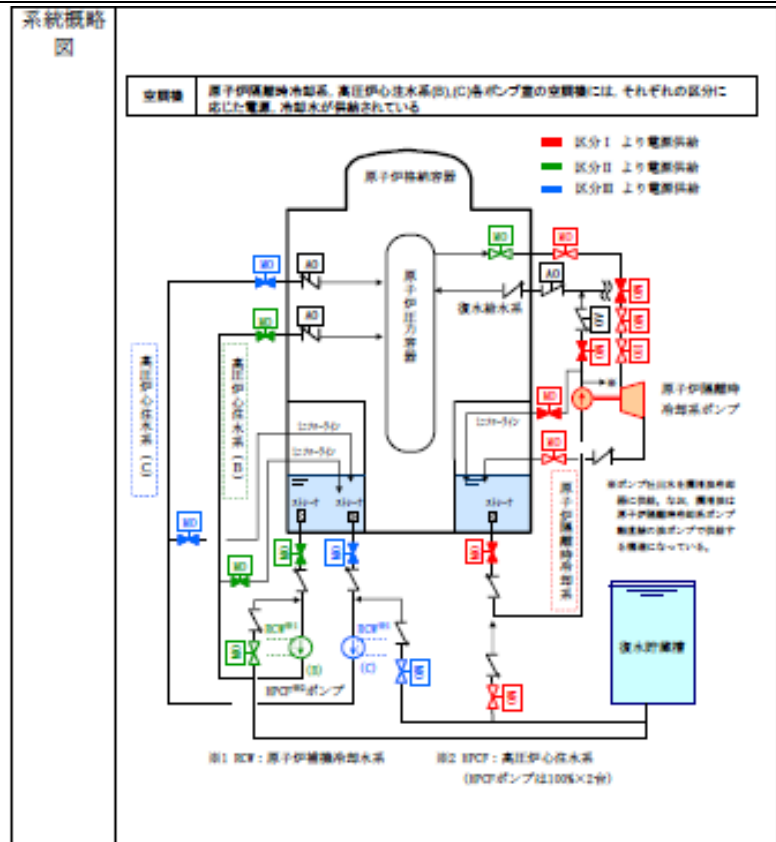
系統概略図

| 空調機 | 原子炉隔離時冷却系，高圧炉心注水系(B),(C)各ポンプ室の空調機には，それぞれの区分に応じた電源，冷却水が供給されている |
|---|---|

区分Ⅰ より電源供給
区分Ⅱ より電源供給
区分Ⅲ より電源供給

原子炉格納容器

原子炉圧力容器

給水系

MO
AO
MO
AO
MO
MO
AO
MO
MO
MO
MO
MO
MO
MO
MO
MO
MO
MO
MO

高圧炉心注水系（C）

高圧炉心注水系（B）

ミニフローライン
ミニフローライン
ミニフローライン

ストレーナ
ストレーナ
ストレーナ

原子炉隔離時冷却系ポンプ

原子炉隔離時冷却系

※ポンプは蒸気を駆動源とするため電源は不要。なお，関連弁は原子炉隔離時冷却系ポンプ制御盤の直流電源で供給する構造になっている。

復水貯蔵槽

RCW※1
RCW※1
(B)
(C)
HPCF※2ポンプ

※1 RCW：原子炉補機冷却水系
※2 HPCF：高圧炉心注水系
(HPCFポンプは100%×2台)